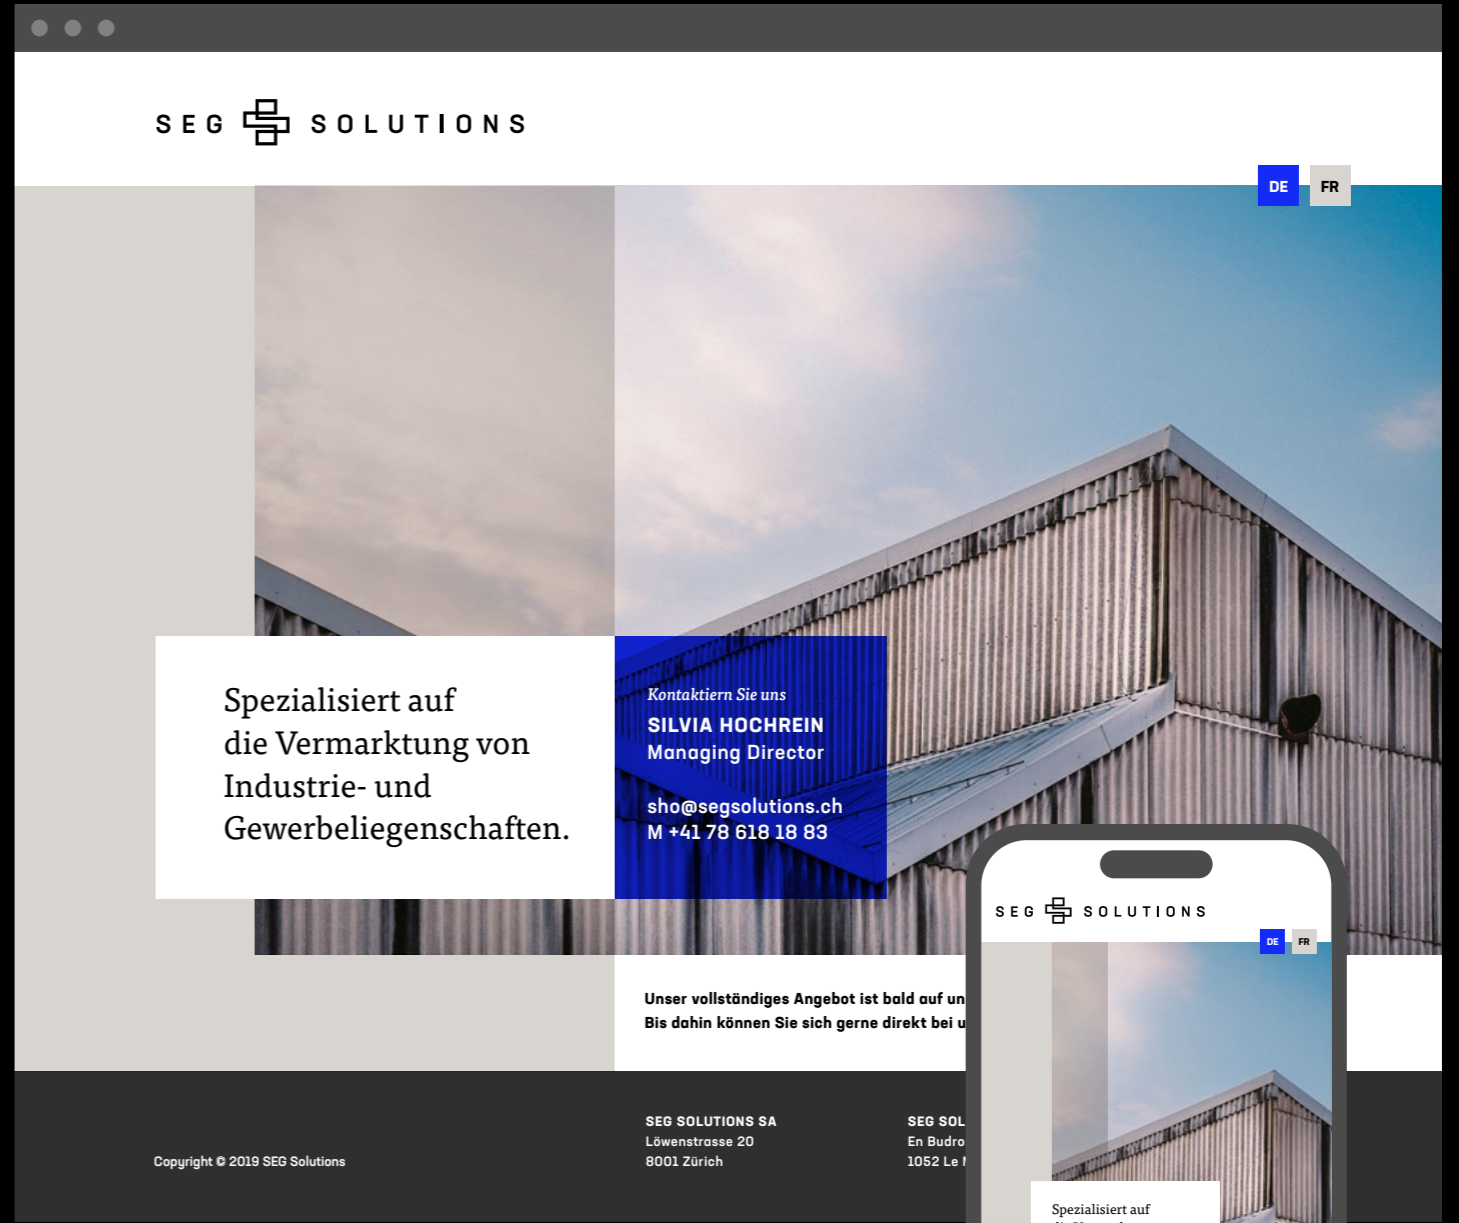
SEG SOLUTIONS

DE FR

Spezialisiert auf die Vermarktung von Industrie- und Gewerbeliegenschaften.

Kontaktiern Sie uns
SILVIA HOCHREIN
Managing Director

sho@segsolutions.ch
M +41 78 618 18 83

Unser vollständiges Angebot ist bald auf un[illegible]
Bis dahin können Sie sich gerne direkt bei u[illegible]

Copyright © 2019 SEG Solutions

SEG SOLUTIONS SA
Löwenstrasse 20
8001 Zürich

SEG SOL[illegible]
En Budro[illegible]
1052 Le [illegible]

SEG SOLUTIONS

DE FR

Spezialisiert auf